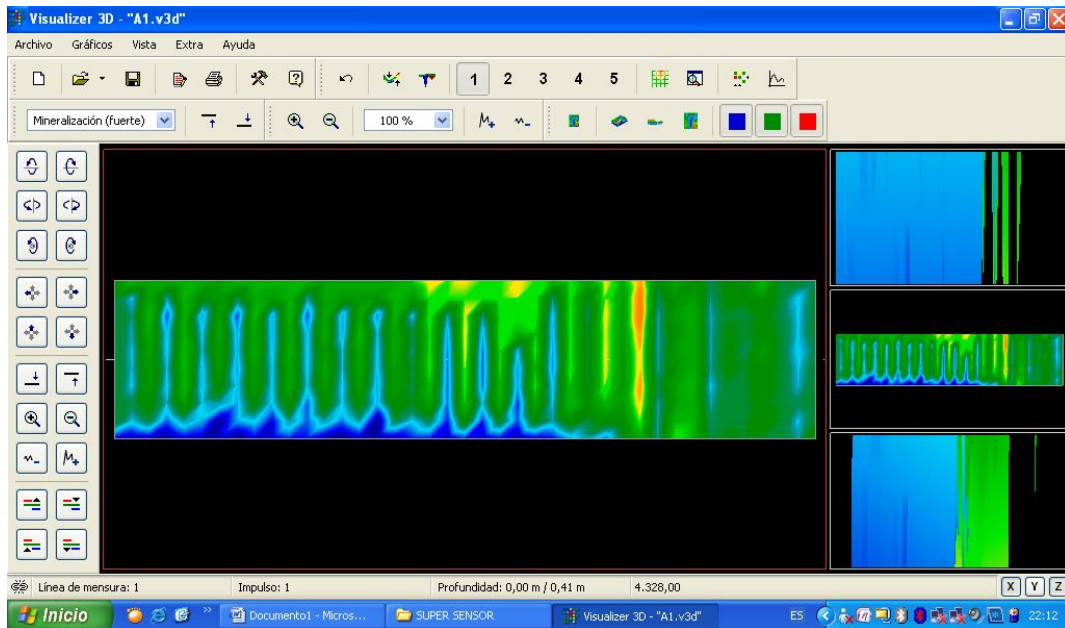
Visualizer 3D - "A1.v3d"

Archivo Gráficos Vista Extra Ayuda

1 2 3 4 5

Mineralización (fuerte)

100 %

$M_+$ $M_-$

$M_-$ $M_+$

Línea de mensura: 1
Impulso: 1
Profundidad: 0,00 m / 0,41 m
4.328,00

X Y Z

Inicio
Documento1 - Micros...
SUPER SENSOR
Visualizer 3D - "A1.v3d"
ES
22:12